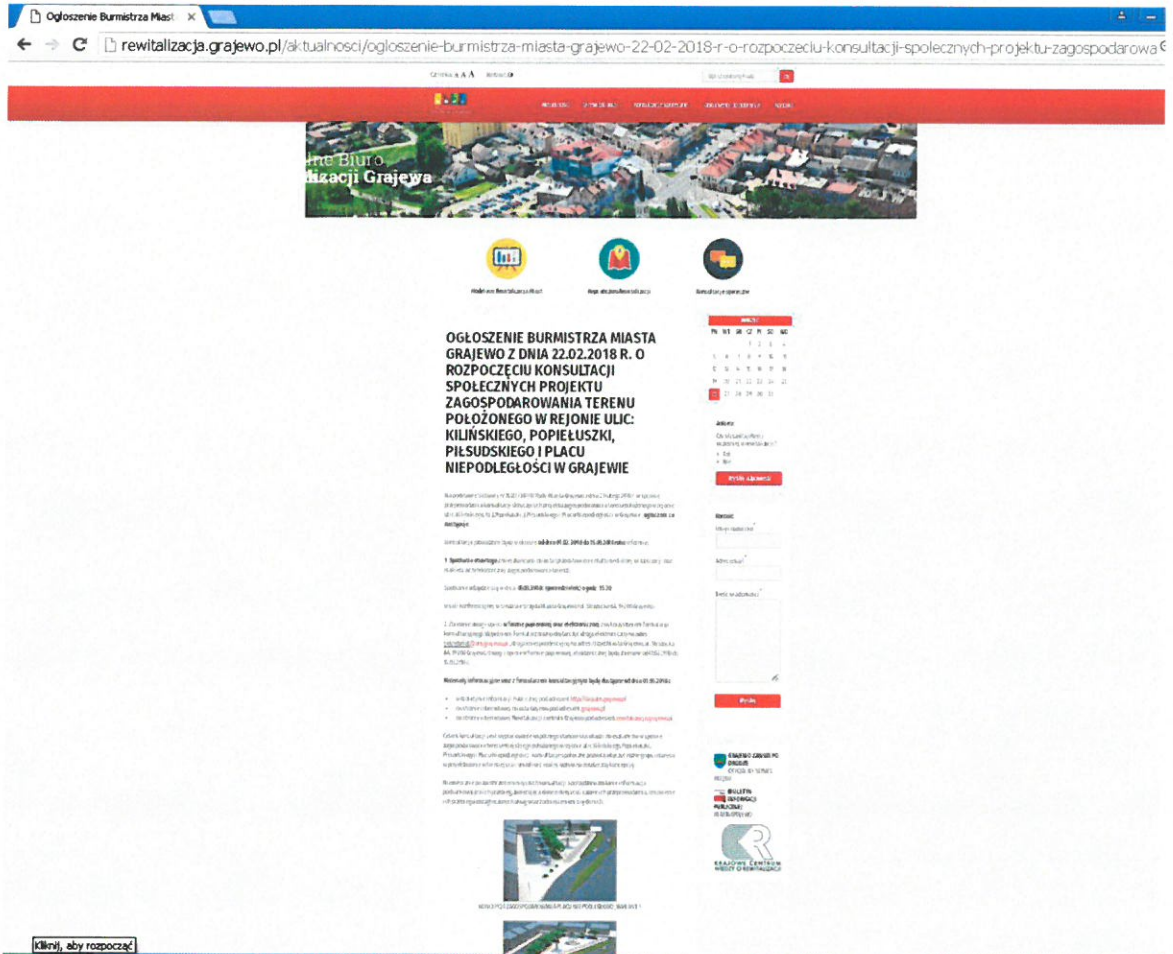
Ogłoszenie Burmistrza Miast ×

rewitalizacja.grajewo.pl/aktualnosci/ogloszenie-burmistrza-miasta-grajewo-22-02-2018-r-o-rozpoczeciu-konsultacji-spolecznych-projektu-zagospodarowa

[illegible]

ne Biuro
lizacji Grajewa

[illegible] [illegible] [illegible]

OGŁOSZENIE BURMISTRZA MIASTA GRAJEWO Z DNIA 22.02.2018 R. O ROZPOCZĘCIU KONSULTACJI SPOŁECZNYCH PROJEKTU ZAGOSPODAROWANIA TERENU POŁOŻONEGO W REJONIE ULIC: KILIŃSKIEGO, POPIEŁUSZKI, PIŁSUDSKIEGO I PLACU NIEPODLEGŁOŚCI W GRAJEWIE

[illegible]

| PN | WT | ŚR | CZ | PI | SO | ND |
|---|---|---|---|---|---|---|
| | | | 1 | 2 | 3 | 4 |
| 5 | 6 | 7 | 8 | 9 | 10 | 11 |
| 12 | 13 | 14 | 15 | 16 | 17 | 18 |
| 19 | 20 | 21 | 22 | 23 | 24 | 25 |
| 26 | 27 | 28 | 29 | 30 | 31 | |

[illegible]

Kliknij, aby rozpocząć